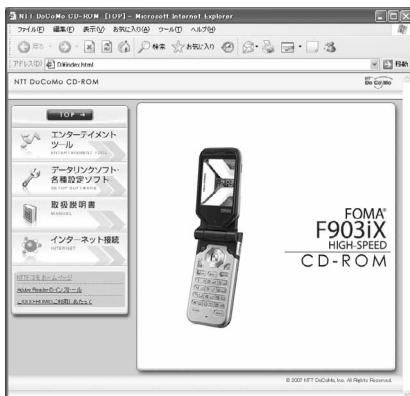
NTT DoCoMo CD-ROM [TOP] - Microsoft Internet Explorer
ファイル(F) 編集(E) 表示(V) お気に入り(A) ツール(T) ヘルプ(H)
戻る 検索 お気に入り
アドレス(D) D:\index.html
移動
NTT DoCoMo CD-ROM
DoCoMo

TOP
エンターテイメントツール
ENTERTAINMENT TOOL
データリンクソフト・各種設定ソフト
SETUP SOFTWARE
取扱説明書
MANUAL
インターネット接続
INTERNET
NTTドコモホームページ
Adobe Readerのインストール
このCD-ROMをご利用にあたって

FOMA
F903iX
HIGH-SPEED
CD-ROM

© 2007 NTT DoCoMo, Inc. All Rights Reserved.